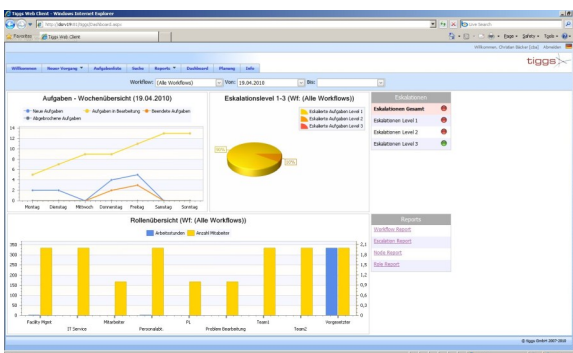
Tiggs Web Client - Windows Internet Explorer

http://devtr4/tiggs/Dashboard.aspx

Live Search

Favoriten | Tiggs Web Client

Seite | Extras

Willkommen, Christian Bächer [Lea] | Abmelden

tiggs

Willkommen | Neuer Vorgang | Aufgabenliste | Suche | Reports | Dashboard | Planung | Info

Workflow: (Alle Workflows) Von: 19.04.2010 Bis:

Aufgaben - Wochenübersicht (19.04.2010)

Neue Aufgaben | Aufgaben in Bearbeitung | Beendete Aufgaben | Abgebrochene Aufgaben

14
12
10
8
6
4
2
0

Montag | Dienstag | Mittwoch | Donnerstag | Freitag | Samstag | Sonntag

Eskalationslevel 1-3 (Wf: (Alle Workflows))

Eskalierte Aufgaben Level 1
Eskalierte Aufgaben Level 2
Eskalierte Aufgaben Level 3

50%
50%

Eskalationen

Eskalationen Gesamt
Eskalationen Level 1
Eskalationen Level 2
Eskalationen Level 3

Rollenübersicht (Wf: (Alle Workflows))

Arbeitsstunden | Anzahl Mitarbeiter

350
300
250
200
150
100
50
0

2,1
1,8
1,5
1,2
0,9
0,6
0,3
0

Facility Mgmt | IT Service | Mitarbeiter | Personalabt. | PL | Problem Bearbeitung | Team1 | Team2 | Vorgesetzter

Reports

Workflow Report
Eskalation Report
Node Report
Rolle Report

© Tiggs GmbH 2007-2010